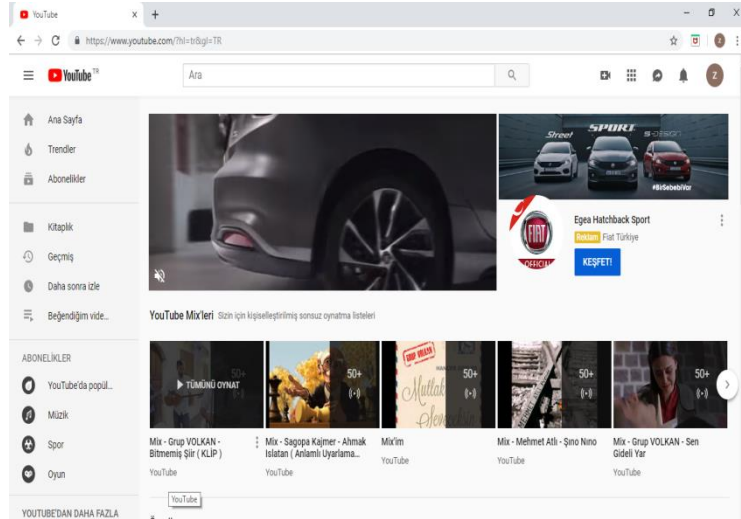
YouTube × +

https://www.youtube.com/?hl=tr&gl=TR

YouTube TR

Ara

Ana Sayfa
Trendler
Abonelikler

Kitaplık
Geçmiş
Daha sonra izle
Beğendiğim vide...

ABONELİKLER
YouTube'da popül...
Müzik
Spor
Oyun

YOUTUBE'DAN DAHA FAZLA

Street SPORT S-DESIGN
#BirSebebiVar

FIAT OFFICIAL

Egea Hatchback Sport
Reklam Fiat Türkiye
KEŞFET!

YouTube Mix'leri Sizin için kişiselleştirilmiş sonsuz oynatma listeleri

TÜMÜNÜ OYNAT 50+
50+
Mutlak Sevgilim 50+
50+
50+

Mix - Grup VOLKAN - Bitmemiş Şiir ( KLİP )
YouTube

Mix - Sagopa Kajmer - Ahmak Islatan ( Anlamlı Uyarlama...
YouTube

Mix'im
YouTube

Mix - Mehmet Atlı - Şıno Nıno
YouTube

Mix - Grup VOLKAN - Sen Gideli Yar
YouTube

YouTube